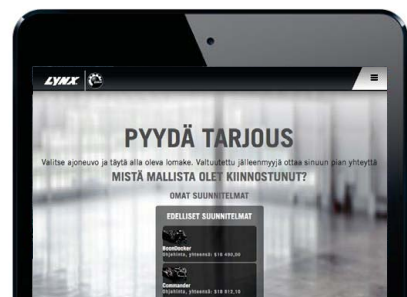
LYNX

PYYDÄ TARJOUS

Valitse ajoneuvo ja täytä alla oleva lomake. Valtuutettu jälleenmyyjä ottaa sinuun pian yhteyttä

MISTÄ MALLISTA OLET KIINNOSTUNUT?

OMAT SUUNNITELMAT

EDELLISET SUUNNITELMAT

BoonDocker
Ehjahinta, yhteensä: $18 480,00

Commander
Ehjahinta, yhteensä: $18 813,10